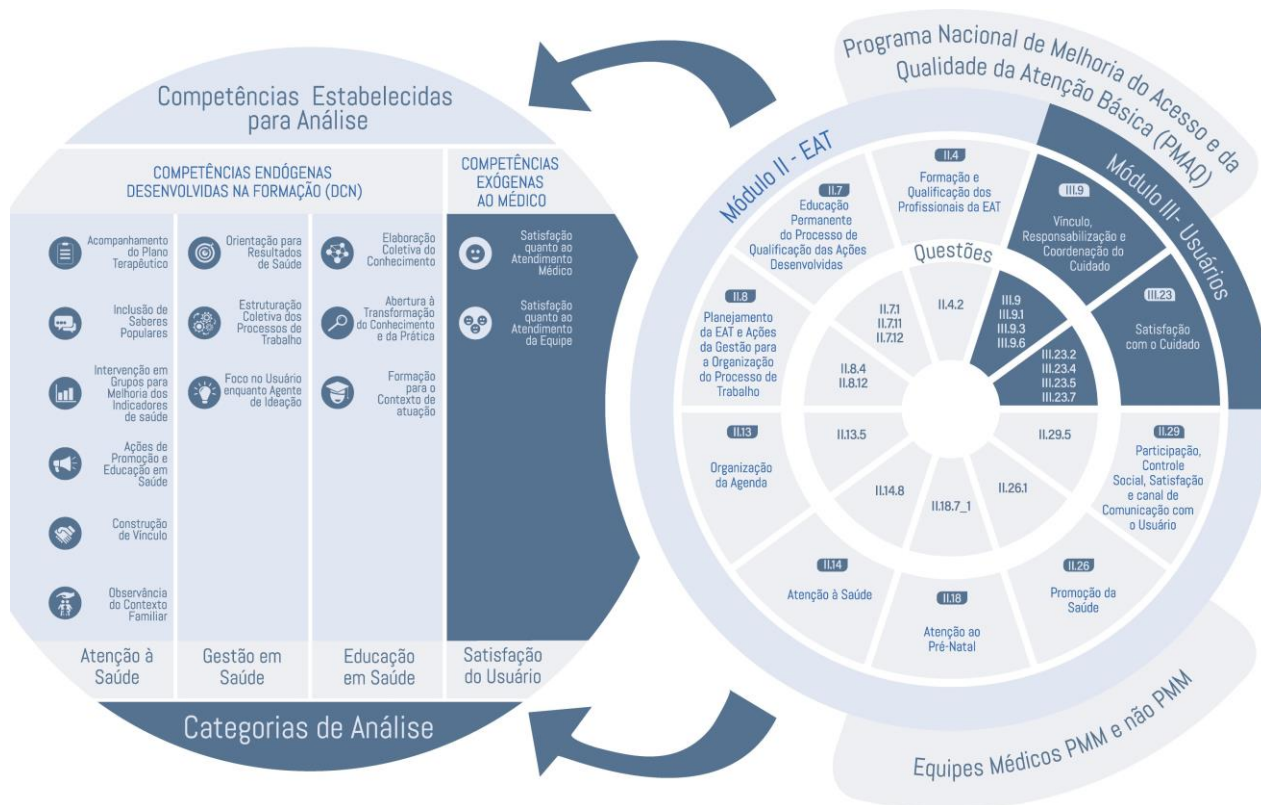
Competências Estabelecidas para Análise

COMPETÊNCIAS ENDÓGENAS DESENVOLVIDAS NA FORMAÇÃO (DCN)

COMPETÊNCIAS EXÓGENAS AO MÉDICO

Acompanhamento do Plano Terapêutico

Inclusão de Saberes Populares

Intervenção em Grupos para Melhoria dos Indicadores de saúde

Ações de Promoção e Educação em Saúde

Construção de Vínculo

Observância do Contexto Familiar

Orientação para Resultados de Saúde

Estruturação Coletiva dos Processos de Trabalho

Foco no Usuário enquanto Agente de Ideação

Elaboração Coletiva do Conhecimento

Abertura à Transformação do Conhecimento e da Prática

Formação para o Contexto de atuação

Satisfação quanto ao Atendimento Médico

Satisfação quanto ao Atendimento da Equipe

Atenção à Saúde

Gestão em Saúde

Educação em Saúde

Satisfação do Usuário

Categorias de Análise

Programa Nacional de Melhoria do Acesso e da Qualidade da Atenção Básica (PMAQ)

Módulo II - EAT

Módulo III - Usuários

Questões

II.4
Formação e Qualificação dos Profissionais da EAT

II.4.2

II.7
Educação Permanente do Processo de Qualificação das Ações Desenvolvidas

II.7.1
II.7.11
II.7.12

II.8
Planejamento da EAT e Ações da Gestão para a Organização do Processo de Trabalho

II.8.4
II.8.12

III.9
Vínculo, Responsabilização e Coordenação do Cuidado

III.9
III.9.1
III.9.3
III.9.6

III.23
Satisfação com o Cuidado

III.23.2
III.23.4
III.23.5
III.23.7

II.13
Organização da Agenda

II.13.5

II.14
Atenção à Saúde

II.14.8

II.18
Atenção ao Pré-Natal

II.18.7_1

II.26
Promoção da Saúde

II.26.1

II.29
Participação, Controle Social, Satisfação e canal de Comunicação com o Usuário

II.29.5

Equipes Médicos PMM e não PMM